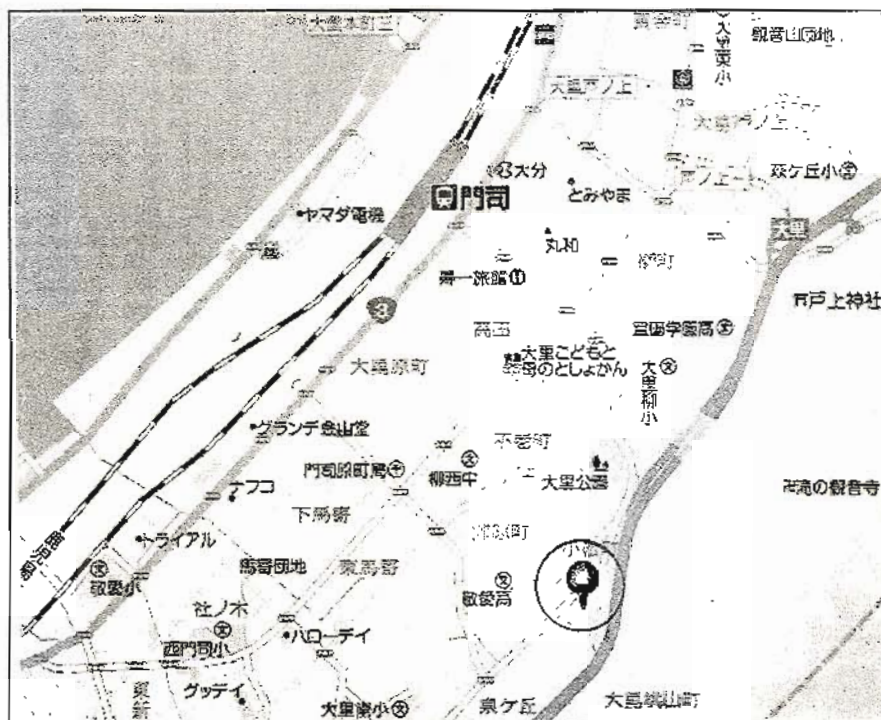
大里本町三
大里東小
観音山団地
大里戸ノ上
大里戸ノ上
3 大分
とみやま
戸ノ上
萩ケ丘小
門司
ヤマダ電機
大里
丸和
第一旅館
桜町
戸ノ上神社
3
両石
宣田学園高
大里こどもと
母のとしょかん
大里柳小
大里原町
グランデ金山堂
不老町
門司原町局
柳西中
大里公園
ナフコ
下馬寄
清滝の観音寺
鹿児島
トライアル
小森江
敬愛小
馬寄団地
東馬寄
敬愛高
社ノ木
西門司小
ハローデイ
東新
グッデイ
大里南小
泉ケ丘
大里桃山町